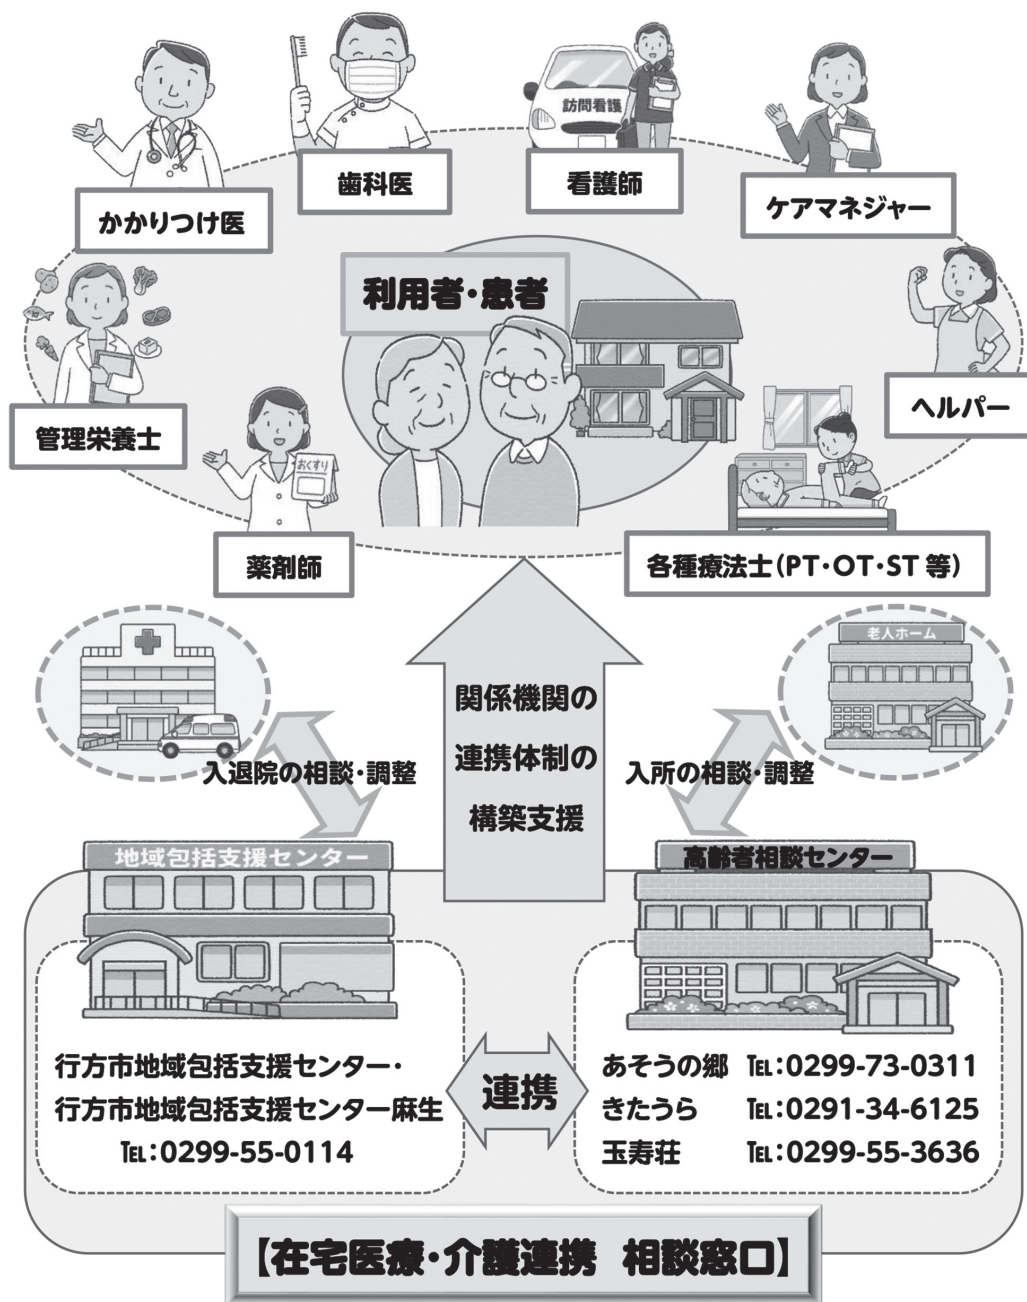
歯科医

訪問看護

看護師

かかりつけ医

ケアマネジャー

利用者・患者

ヘルパー

おくすり

管理栄養士

薬剤師

各種療法士(PT・OT・ST 等)

老人ホーム

関係機関の
連携体制の
構築支援

入退院の相談・調整

入所の相談・調整

地域包括支援センター

高齢者相談センター

行方市地域包括支援センター・
行方市地域包括支援センター麻生
TEL:0299-55-0114

連携

あそうの郷 TEL:0299-73-0311
きたうら TEL:0291-34-6125
玉寿荘 TEL:0299-55-3636

【在宅医療・介護連携　相談窓口】